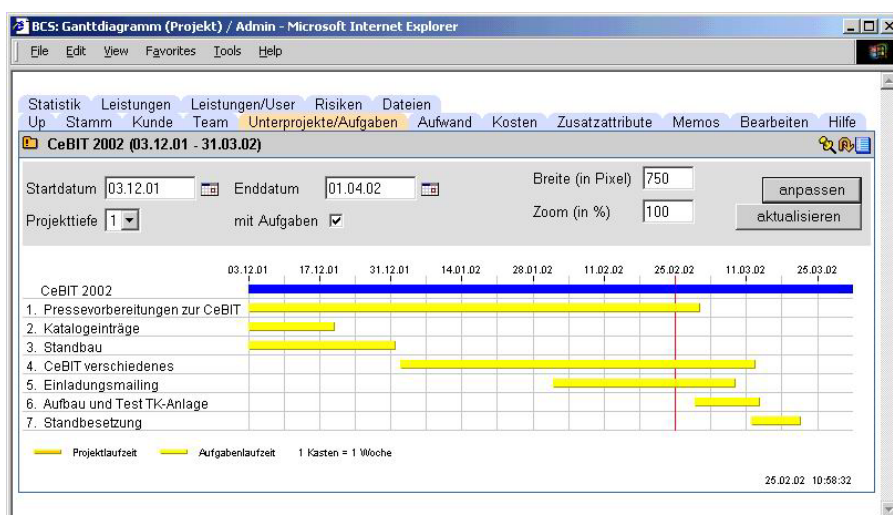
BCS: Ganttdiagramm (Projekt) / Admin - Microsoft Internet Explorer

File Edit View Favorites Tools Help

Statistik Leistungen Leistungen/User Risiken Dateien
Up Stamm Kunde Team Unterprojekte/Aufgaben Aufwand Kosten Zusatzattribute Memos Bearbeiten Hilfe

CeBIT 2002 (03.12.01 - 31.03.02)

Startdatum 03.12.01 Enddatum 01.04.02
Projekttiefe 1 mit Aufgaben
Breite (in Pixel) 750
Zoom (in %) 100
anpassen
aktualisieren

03.12.01 17.12.01 31.12.01 14.01.02 28.01.02 11.02.02 25.02.02 11.03.02 25.03.02

CeBIT 2002
1. Pressevorbereitungen zur CeBIT
2. Katalogeinträge
3. Standbau
4. CeBIT verschiedenes
5. Einladungsmailing
6. Aufbau und Test TK-Anlage
7. Standbesetzung

Projektlaufzeit Aufgabenlaufzeit 1 Kasten = 1 Woche

25.02.02 10:58:32